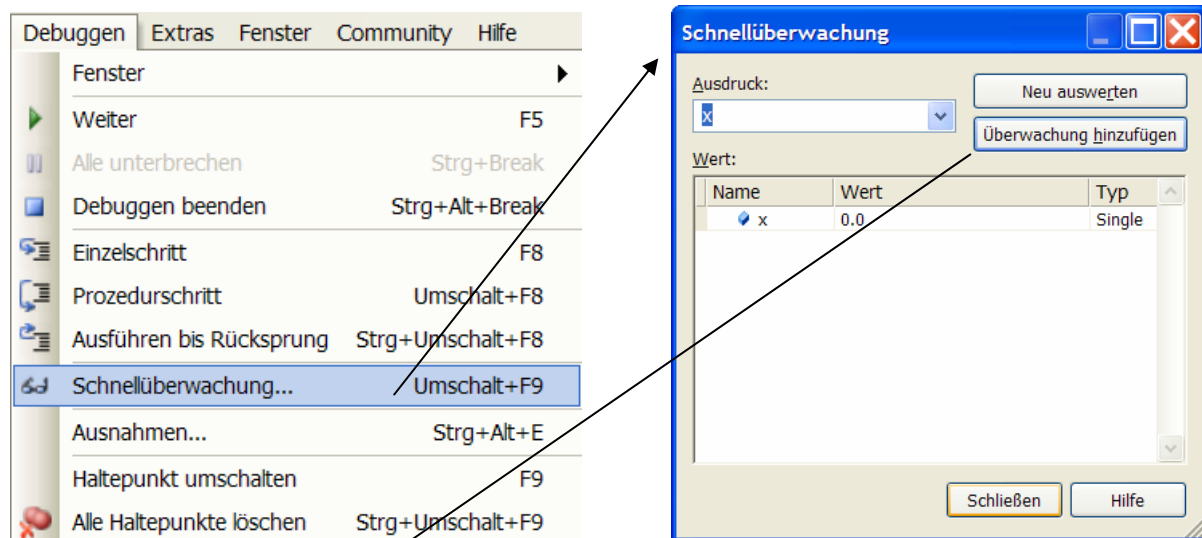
Debuggen Extras Fenster Community Hilfe

Fenster

Weiter F5

Alle unterbrechen Strg+Break

Debuggen beenden Strg+Alt+Break

Einzelschritt F8

Prozedurschritt Umschalt+F8

Ausführen bis Rücksprung Strg+Umschalt+F8

Schnellüberwachung... Umschalt+F9

Ausnahmen... Strg+Alt+E

Haltepunkt umschalten F9

Alle Haltepunkte löschen Strg+Umschalt+F9

Schnellüberwachung

Ausdruck:

x

Neu auswerten

Überwachung hinzufügen

Wert:

| Name | Wert | Typ |
|---|---|---|
| x | 0.0 | Single |

Schließen

Hilfe